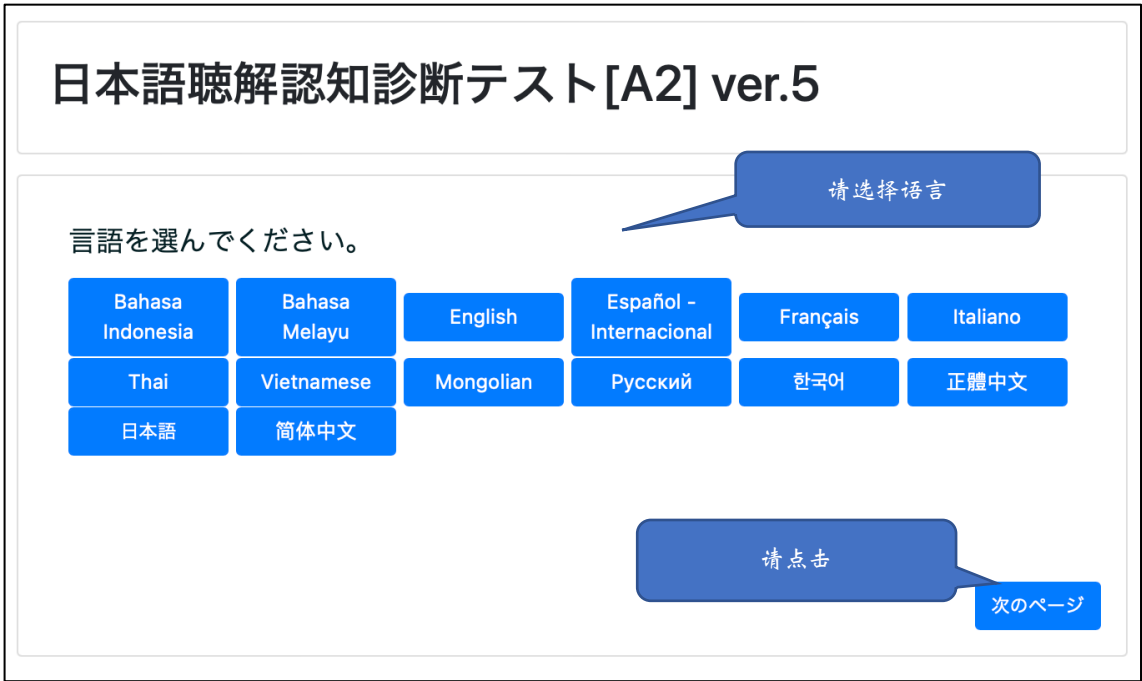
日本語聴解認知診断テスト[A2] ver.5

请选择语言

言語を選んでください。

Bahasa Indonesia
Bahasa Melayu
English
Español - Internacional
Français
Italiano
Thai
Vietnamese
Mongolian
Русский
한국어
正體中文
日本語
简体中文

请点击

次のページ